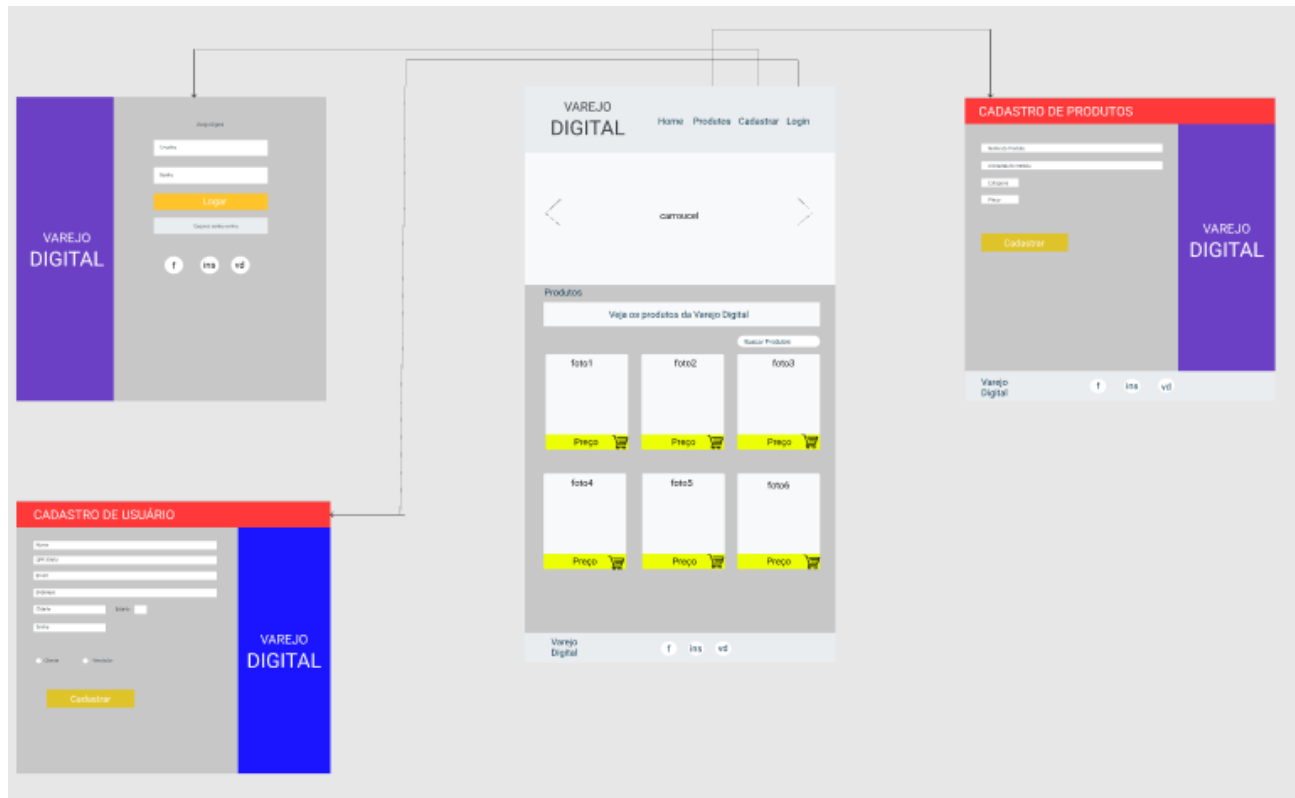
VAREJO
DIGITAL

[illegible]

Usuário

Senha

Logar

Esqueci minha senha

f ins vd

VAREJO
DIGITAL

Home Produtos Cadastrar Login

carroucel

Produtos

Veja os produtos da Varejo Digital

Buscar Produtos

foto1

Preço

foto2

Preço

foto3

Preço

foto4

Preço

foto5

Preço

foto6

Preço

Varejo
Digital

f ins vd

CADASTRO DE PRODUTOS

Nome do Produto

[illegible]

Categoria

Preço

Cadastrar

VAREJO
DIGITAL

Varejo
Digital

f ins vd

CADASTRO DE USUÁRIO

Nome

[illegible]

Email

Endereço

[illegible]

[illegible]

Senha

Cliente

Vendedor

Cadastrar

VAREJO
DIGITAL